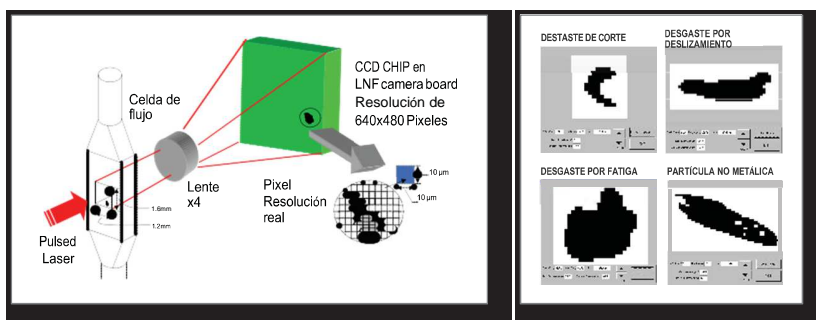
Celda de flujo

Lente x4

CCD CHIP en LNF camera board Resolución de 640x480 Pixeles

Pixel Resolución real

10 µm

10 µm

1.6mm

1.2mm

Pulsed Laser

DESTASTE DE CORTE

DESGASTE POR DESLIZAMIENTO

DESGASTE POR FATIGA

PARTÍCULA NO METÁLICA